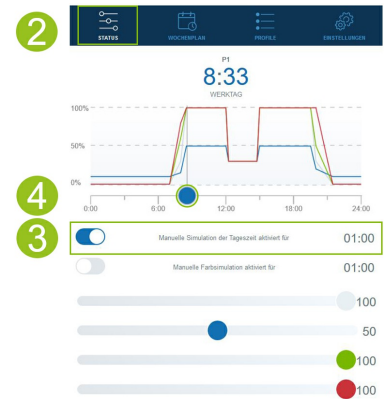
2

STATUS

WOCHENPLAN

PROFILE

EINSTELLUNGEN

P1

8:33

WERKTAG

100%

50%

0%

0:00

6:00

12:00

18:00

24:00

4

3

Manuelle Simulation der Tageszeit aktiviert für

01:00

Manuelle Farbsimulation aktiviert für

01:00

100

50

100

100